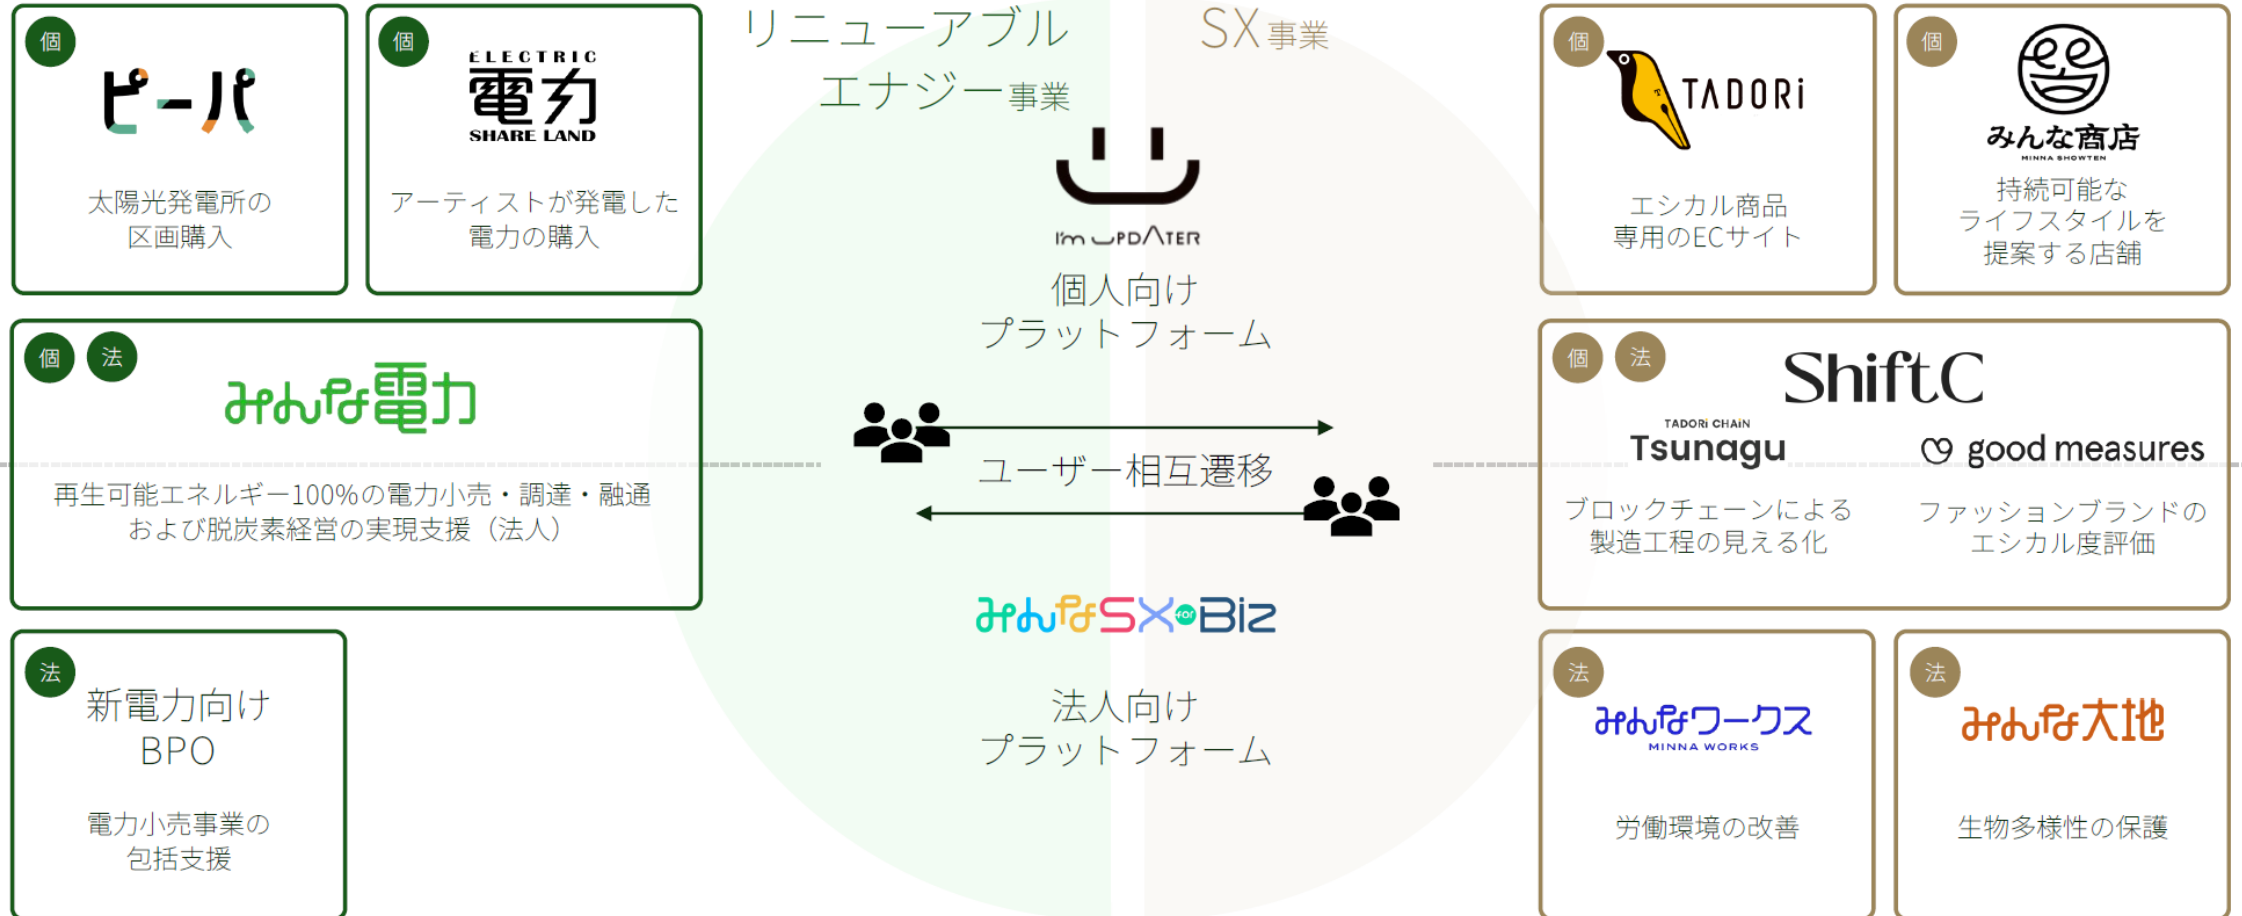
個
ピーパ
太陽光発電所の区画購入

個
ELECTRIC
電力
SHARE LAND
アーティストが発電した電力の購入

リニューアブルエナジー事業

SX事業

個
TADORi
エシカル商品専用のECサイト

個
みんな商店
MINNA SHOWTEN
持続可能なライフスタイルを提案する店舗

I'm UPDATER
個人向けプラットフォーム

個 法
みんな電力
再生可能エネルギー100%の電力小売・調達・融通および脱炭素経営の実現支援（法人）

ユーザー相互遷移

個 法
ShiftC
TADORi CHAIN
Tsunagu
ブロックチェーンによる製造工程の見える化

good measures
ファッションブランドのエシカル度評価

みんなSX for Biz
法人向けプラットフォーム

法
新電力向けBPO
電力小売事業の包括支援

法
みんなワークス
MINNA WORKS
労働環境の改善

法
みんな大地
生物多様性の保護